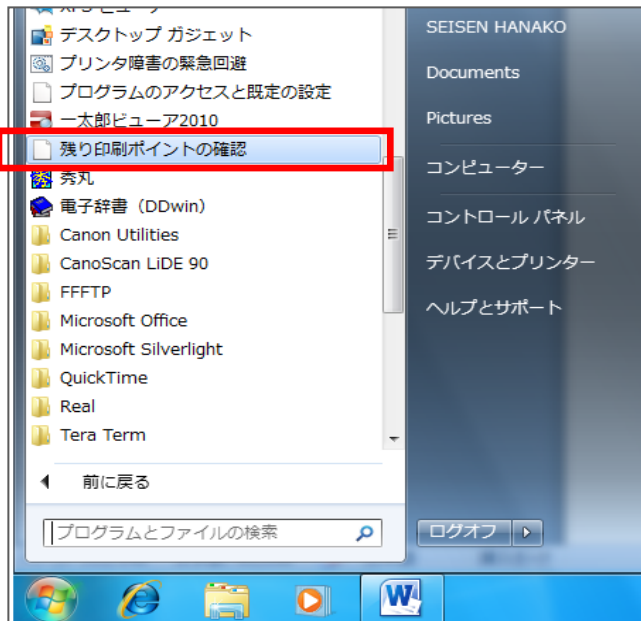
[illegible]
デスクトップ ガジェット
プリンタ障害の緊急回避
プログラムのアクセスと既定の設定
一太郎ビューア2010
残り印刷ポイントの確認
秀丸
電子辞書（DDwin）
Canon Utilities
CanoScan LiDE 90
FFFTP
Microsoft Office
Microsoft Silverlight
QuickTime
Real
Tera Term
前に戻る
プログラムとファイルの検索

SEISEN HANAKO
Documents
Pictures
コンピューター
コントロール パネル
デバイスとプリンター
ヘルプとサポート
ログオフ